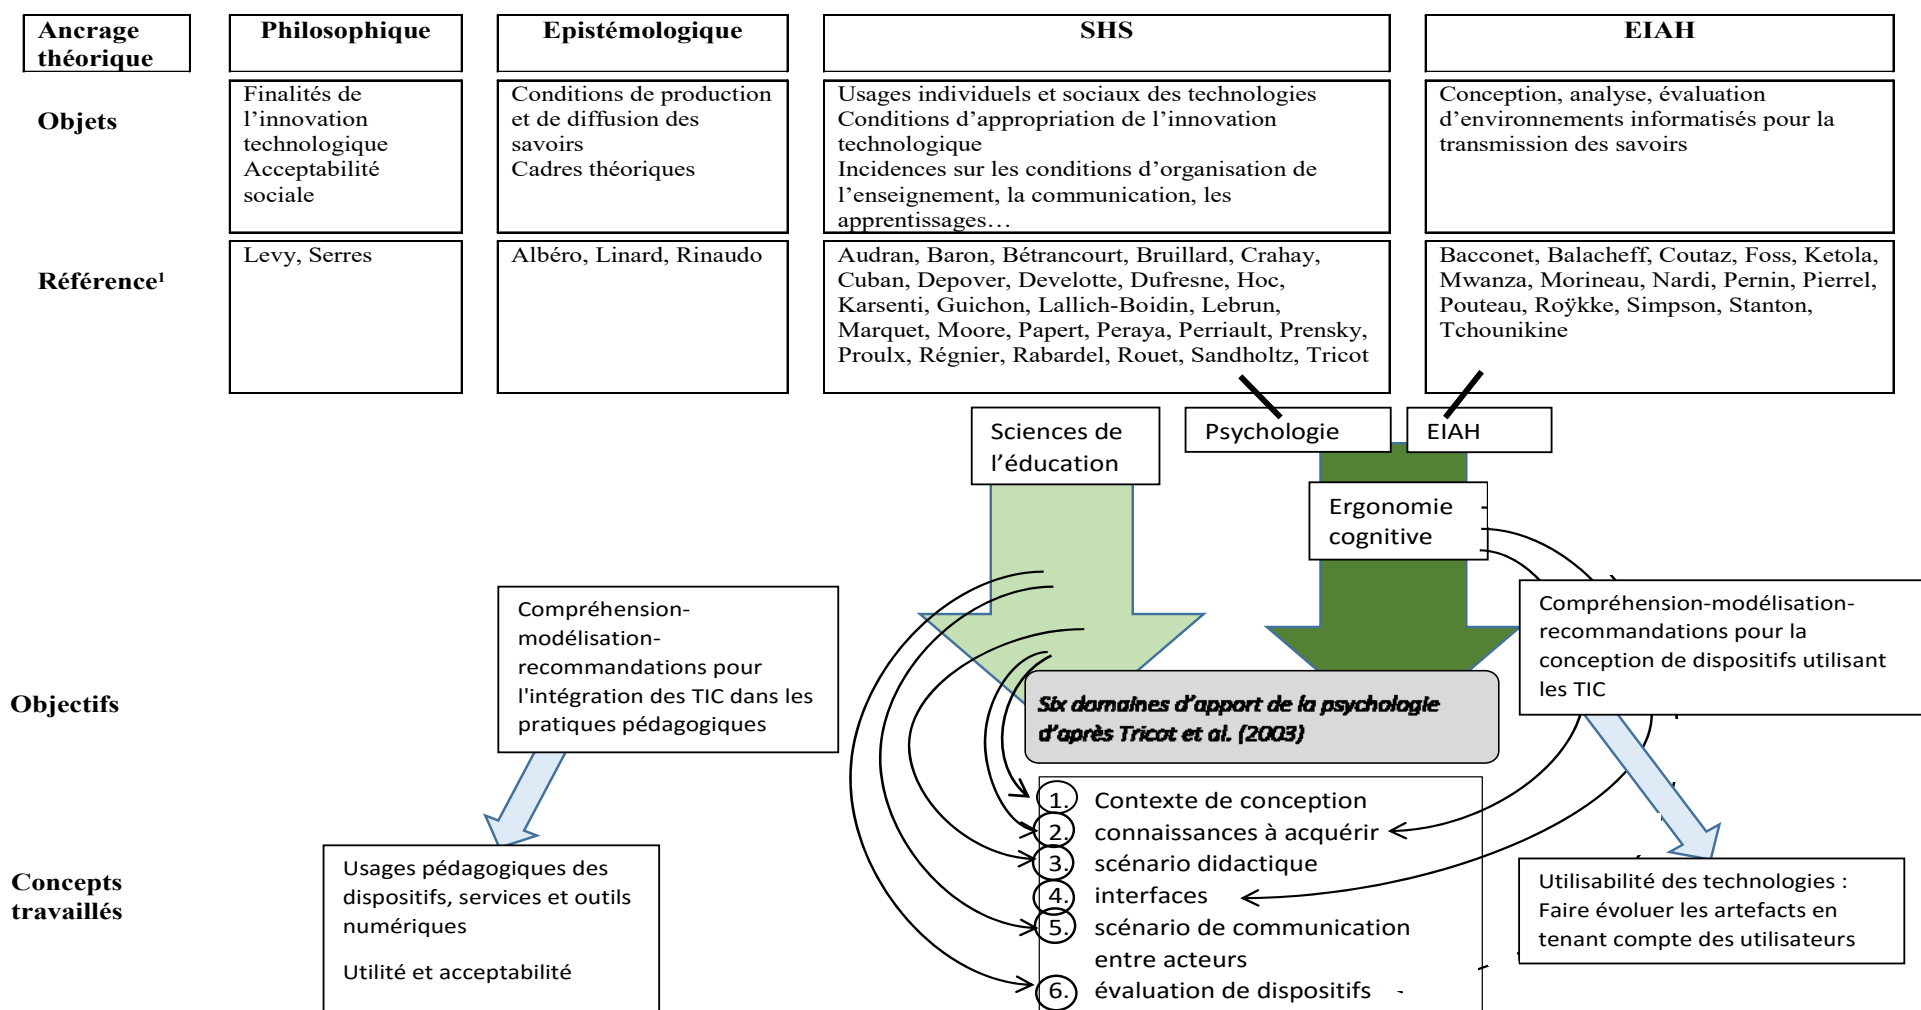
| Ancrage théorique | Philosophique | Epistémologique | SHS | EIAH |
|---|---|---|---|---|
| Objets | Finalités de l'innovation technologique Acceptabilité sociale | Conditions de production et de diffusion des savoirs Cadres théoriques | Usages individuels et sociaux des technologies Conditions d'appropriation de l'innovation technologique Incidences sur les conditions d'organisation de l'enseignement, la communication, les apprentissages… | Conception, analyse, évaluation d'environnements informatisés pour la transmission des savoirs |
| Référence¹ | Levy, Serres | Albéro, Linard, Rinaudo | Audran, Baron, Bétrancourt, Bruillard, Crahay, Cuban, Depover, Develotte, Dufresne, Hoc, Karsenti, Guichon, Lallich-Boidin, Lebrun, Marquet, Moore, Papert, Peraya, Perriault, Prensky, Proulx, Régnier, Rabardel, Rouet, Sandholtz, Tricot | Bacconet, Balacheff, Coutaz, Foss, Ketola, Mwanza, Morineau, Nardi, Pernin, Pierrel, Pouteau, Roÿkke, Simpson, Stanton, Tchounikine |

Sciences de l'éducation

Psychologie

EIAH

Ergonomie cognitive

Objectifs

Compréhension-modélisation-recommandations pour l'intégration des TIC dans les pratiques pédagogiques

Six domaines d'apport de la psychologie d'après Tricot et al. (2003)

Compréhension-modélisation-recommandations pour la conception de dispositifs utilisant les TIC

Concepts travaillés

Usages pédagogiques des dispositifs, services et outils numériques

Utilité et acceptabilité

1. Contexte de conception
2. connaissances à acquérir
3. scénario didactique
4. interfaces
5. scénario de communication entre acteurs
6. évaluation de dispositifs

Utilisabilité des technologies : Faire évoluer les artefacts en tenant compte des utilisateurs